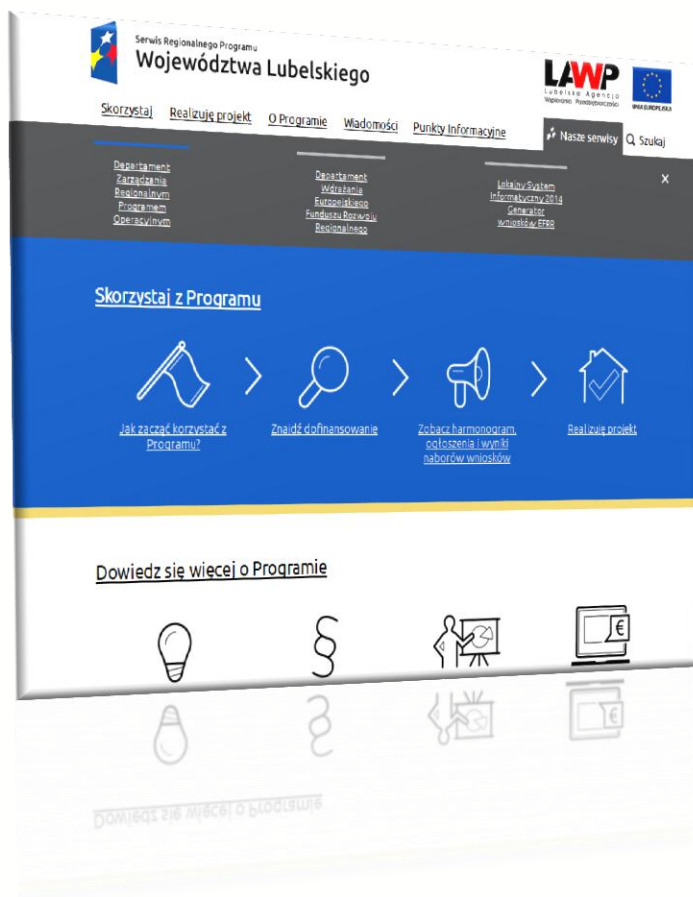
Serwis Regionalnego Programu
Województwa Lubelskiego

LAWP
Lubelska Agencja Wspierania Przedsiębiorczości

UNIA EUROPEJSKA

Skorzystaj Realizuję projekt O Programie Wiadomości Punkty Informacyjne

Nasze serwisy Szukaj

Departament Zarządzania Regionalnym Programem Operacyjnym

Departament Wdrażania Europejskiego Funduszu Rozwoju Regionalnego

Lokalny System Informatyczny 2014 Generator wniosków EFRR

×

Skorzystaj z Programu

Jak zacząć korzystać z Programu?

Znajdź dofinansowanie

Zobacz harmonogram, ogłoszenia i wyniki naborów wniosków

Realizuję projekt

Dowiedz się więcej o Programie

§

€